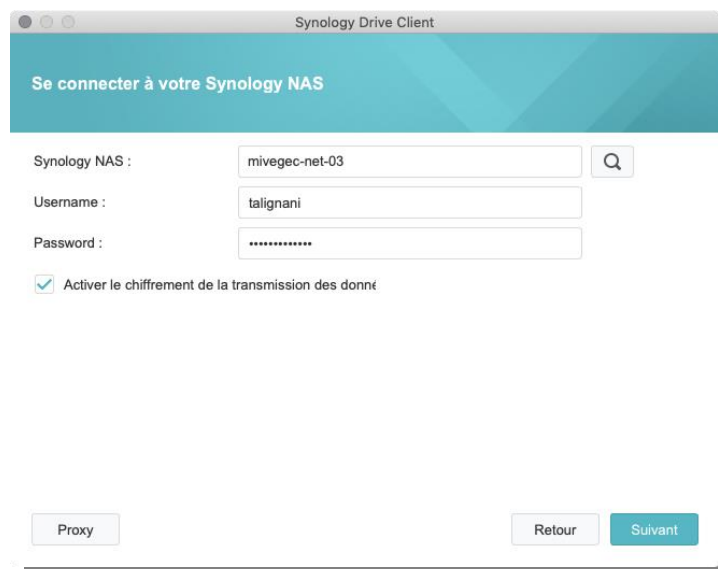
Synology Drive Client

Se connecter à votre Synology NAS

Synology NAS : mivegec-net-03

Username : talignani

Password : ••••••••••••••

Activer le chiffrement de la transmission des donné

Proxy

Retour

Suivant